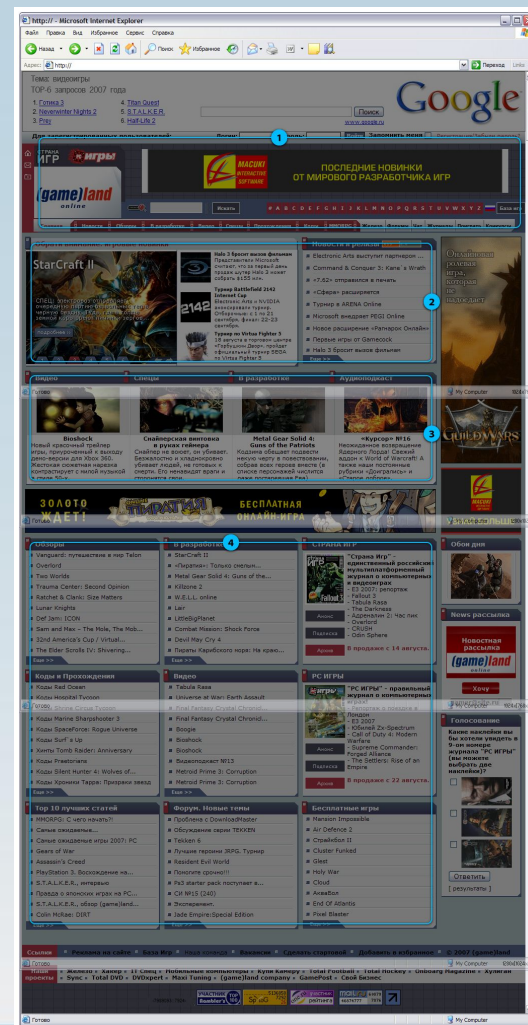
http:// - Microsoft Internet Explorer
Файл Правка Вид Избранное Сервис Справка
Назад Поиск Избранное
Адрес: http:// Переход Links

Тема: видеоигры
TOP-6 запросов 2007 года
1. Готика 3
2. Neverwinter Nights 2
3. Prey
4. Titan Quest
5. S.T.A.L.K.E.R.
6. Half-Life 2
Поиск
Google

1

СТРАНА ИГР PC ИГРЫ
(game)land online
MACUKI INTERACTIVE SOFTWARE
ПОСЛЕДНИЕ НОВИНКИ ОТ МИРОВОГО РАЗРАБОТЧИКА ИГР
Искать
A B C D E F G H I J K L M N O P Q R S T U V W X Y Z

StarCraft II
Halo 3 бросит вызов фильмам
Турнир Battlefield 2142 Internet Cup
Турнир по Virtua Fighter 5
Новости и релизы
Electronic Arts выкупит партнеров ...
Command & Conquer 3: Kane`s Wrath
«7.62» отправился в печать
«Сфера» расширяется
Турнир в ARENA Online
Microsoft внедряет PEGI Online
Новое расширение «Рагнарок Онлайн»
Первые игры от Gamecock
Halo 3 бросит вызов фильмам
2

Видео Спецы В разработке Аудиоподкаст
Готово My Computer
3
Bioshock
Снайперская винтовка в руках гейнера
Metal Gear Solid 4: Guns of the Patriots
«Курсор» №16
GUILD WARS

ЗОЛОТО ЖДЕТ! ПИРАТИЯ БЕСПЛАТНАЯ ОНЛАЙН ИГРА
Готово My Computer
4
Обзоры
Vanguard: путешествие в мир Telon
Overlord
Two Worlds
Trauma Center: Second Opinion
Ratchet & Clank: Size Matters
Lunar Knights
Def Jam: ICON
Sam and Max – The Mole, The Mob...
32nd America's Cup / Virtual...
The Elder Scrolls IV: Shivering...
Еще >>
В разработке
StarCraft II
«Пираты»: Только онлайн...
Metal Gear Solid 4: Guns of the...
Killzone 2
W.E.L.L. online
Lair
LittleBigPlanet
Combat Mission: Shock Force
Devil May Cry 4
Пираты Карибского моря: На краю...
Еще >>
Страна Игр
"Страна Игр" – единственный российский мультиплатформенный журнал о компьютерных и видеоиграх
Анонс
Подписка
В продаже с 14 августа.
Обои дня
News рассылка
Новостная рассылка (game)land online
Хочу

Коды и Прохождения
Коды Red Ocean
Коды Hospital Tycoon
Коды Marine Sharpshooter 3
Коды SpaceForce: Rogue Universe
Коды Surf's Up
Хинты Tomb Raider: Anniversary
Коды Freeotains
Коды Silent Hunter 4: Wolves of...
Коды Хроники Тарр: Призраки звезд
Еще >>
Видео
Tabula Rasa
Universe at War: Earth Assault
Final Fantasy Crystal Chronicl...
Bioshock
Bioshock
Видеоподкаст №13
Metroid Prime 3: Corruption
Metroid Prime 3: Corruption
Еще >>
PC ИГРЫ
"PC ИГРЫ" - правильный журнал о компьютерных играх
Анонс
Подписка
В продаже с 22 августа.
Голосование
Какие наклейки вы бы хотели увидеть в 9-ом номере журнала "PC ИГРЫ" (вы можете выбрать две наклейки)?
Ответить
[ результаты ]

Top 10 лучших статей
MMORPG: С чего начать?!
Самые ожидаемые...
Самые ожидаемые игры 2007: PC
Gears of War
Assassin's Creed
PlayStation 3. Восхождение на...
S.T.A.L.K.E.R., интервью
Правда о ролевых играх на PC...
S.T.A.L.K.E.R., обзор (game)land...
Colin McRae: DIRT
Форум. Новые темы
Проблема с DownloadMaster
Обсуждение серии TEKKEN
Tekken 6
Лучшие герои JRPG. Турнир
Resident Evil World
Помогите срочно!!!
Ps3 starter pack поступает в...
СИ №15 (240)
Эксперимент.
Jade Empire:Special Edition
Бесплатные игры
Mansion Impossible
Air Defence 2
Страйкбол II
Cluster Funked
Glest
Holy War
Cloud
АкваВол
End Of Atlantis
Pixel Blaster

Ссылки • Реклама на сайте • Вакансии • Сделать стартовой • Добавить в избранное • © 2007 (game)land
Готово My Computer
Наши проекты • Железо • Хакер • Смерш • Мобильные компьютеры • Купи Камеру • Total Football • Total Hockey • Onboard Magazine • Хулиган • Sync • Total DVD • DVDxpert • Maxi Tuning • (game)land company • GamePost • Свой бизнес
Готово My Computer